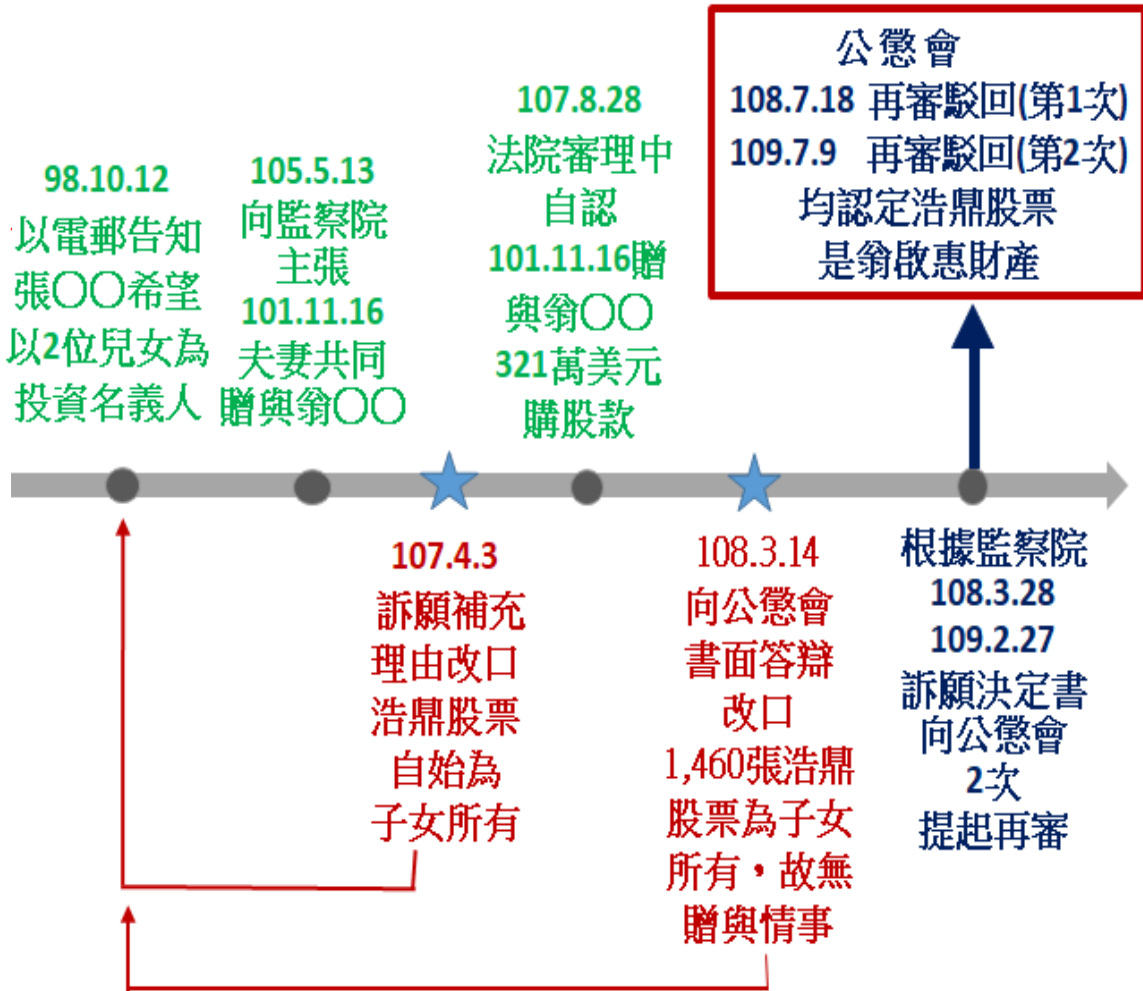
98.10.12
以電郵告知張○○希望以2位兒女為投資名義人

105.5.13
向監察院主張
101.11.16
夫妻共同贈與翁○○

107.8.28
法院審理中自認
101.11.16贈與翁○○
321萬美元購股款

公懲會
108.7.18 再審駁回(第1次)
109.7.9 再審駁回(第2次)
均認定浩鼎股票是翁啟惠財產

107.4.3
訴願補充理由改口浩鼎股票自始為子女所有

108.3.14
向公懲會書面答辯改口
1,460張浩鼎股票為子女所有，故無贈與情事

根據監察院
108.3.28
109.2.27
訴願決定書向公懲會
2次
提起再審